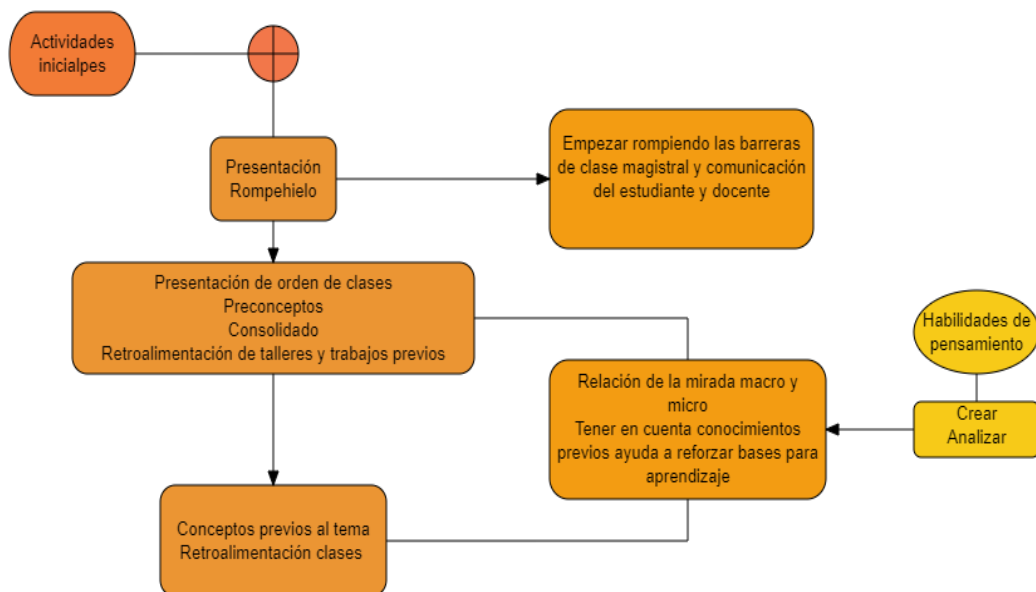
Actividades inicialpes

Presentación Rompehielo

Empezar rompiendo las barreras de clase magistral y comunicación del estudiante y docente

Presentación de orden de clases
Preconceptos
Consolidado
Retroalimentación de talleres y trabajos previos

Habilidades de pensamiento

Crear
Analizar

Relación de la mirada macro y micro
Tener en cuenta conocimientos previos ayuda a reforzar bases para aprendizaje

Conceptos previos al tema
Retroalimentación clases